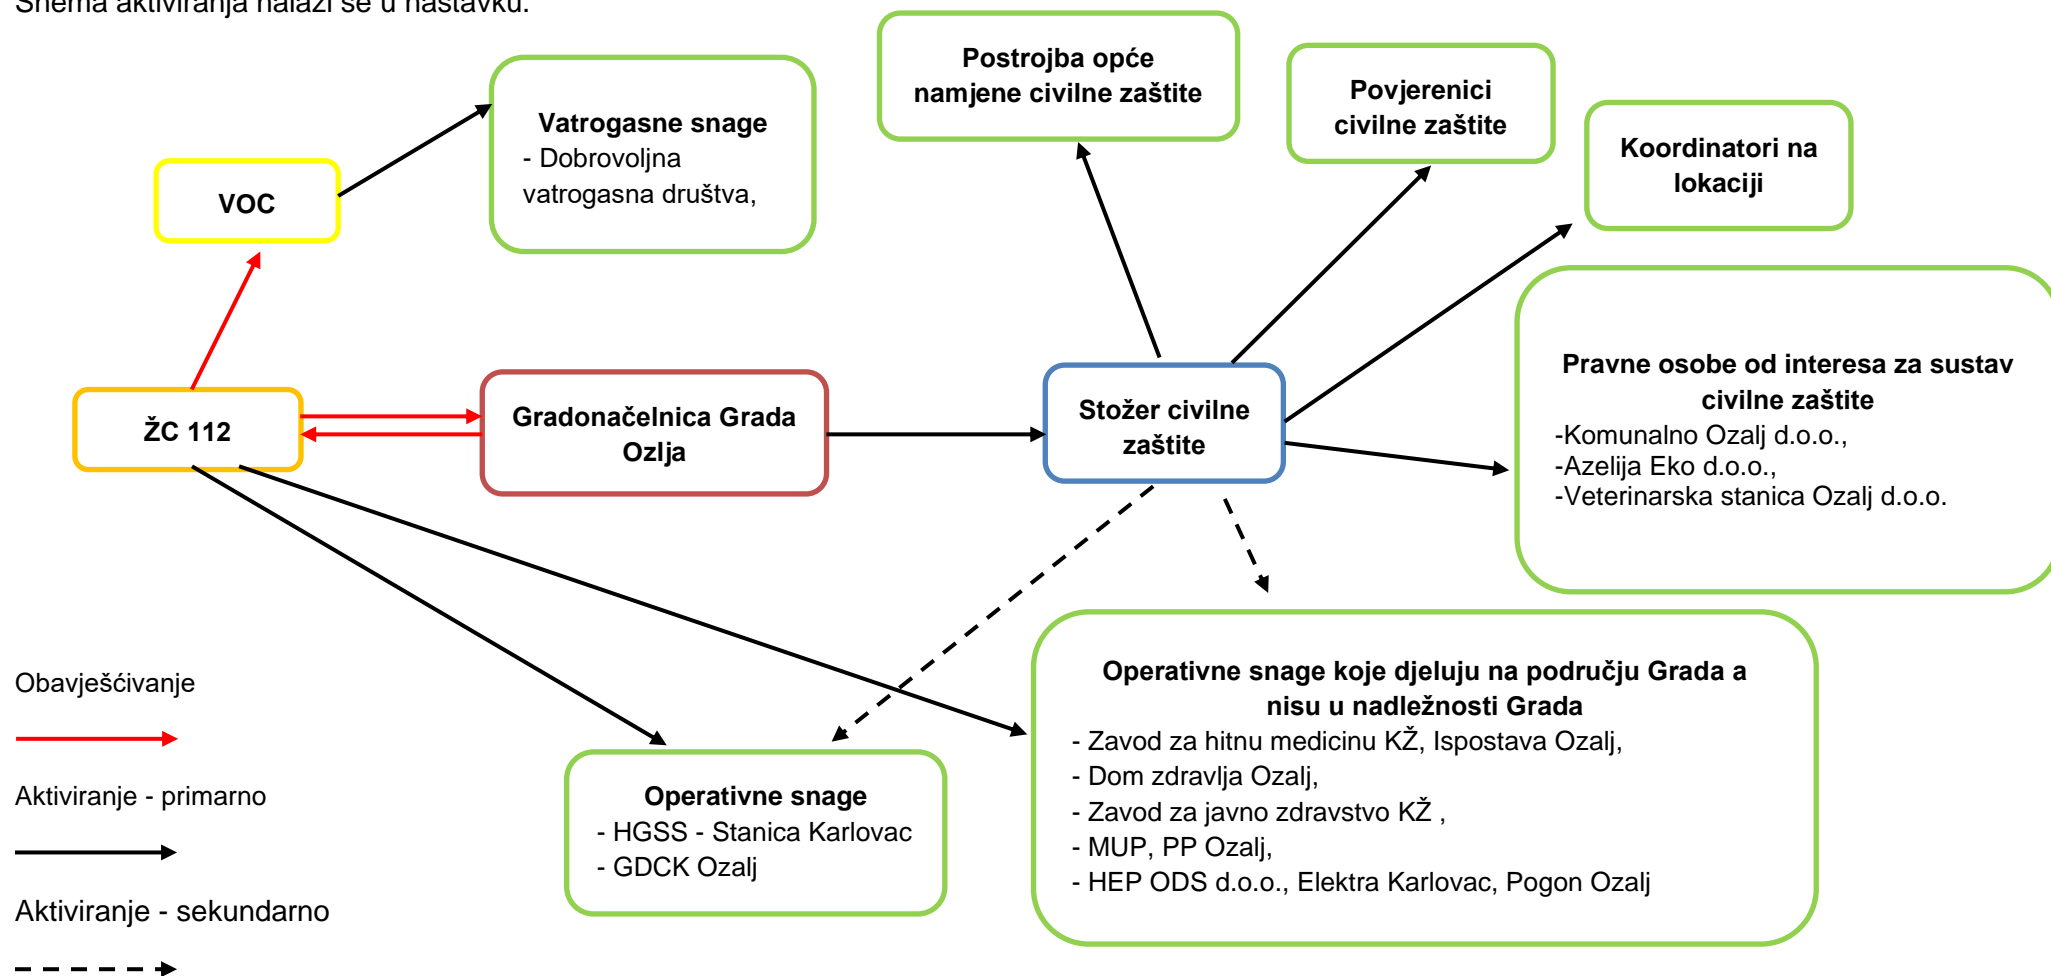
Shema aktiviranja nalazi se u nastavku:

Postrojba opće namjene civilne zaštite

Povjerenici civilne zaštite

Koordinatori na lokaciji

Vatrogasne snage
- Dobrovoljna vatrogasna društva,

VOC

ŽC 112

Gradonačelnica Grada Ozlja

Stožer civilne zaštite

Pravne osobe od interesa za sustav civilne zaštite
-Komunalno Ozalj d.o.o.,
-Azelija Eko d.o.o.,
-Veterinarska stanica Ozalj d.o.o.

Obavješćivanje

Aktiviranje - primarno

Aktiviranje - sekundarno

Operativne snage
- HGSS - Stanica Karlovac
- GDCK Ozalj

Operativne snage koje djeluju na području Grada a nisu u nadležnosti Grada
- Zavod za hitnu medicinu KŽ, Ispostava Ozalj,
- Dom zdravlja Ozalj,
- Zavod za javno zdravstvo KŽ ,
- MUP, PP Ozalj,
- HEP ODS d.o.o., Elektra Karlovac, Pogon Ozalj